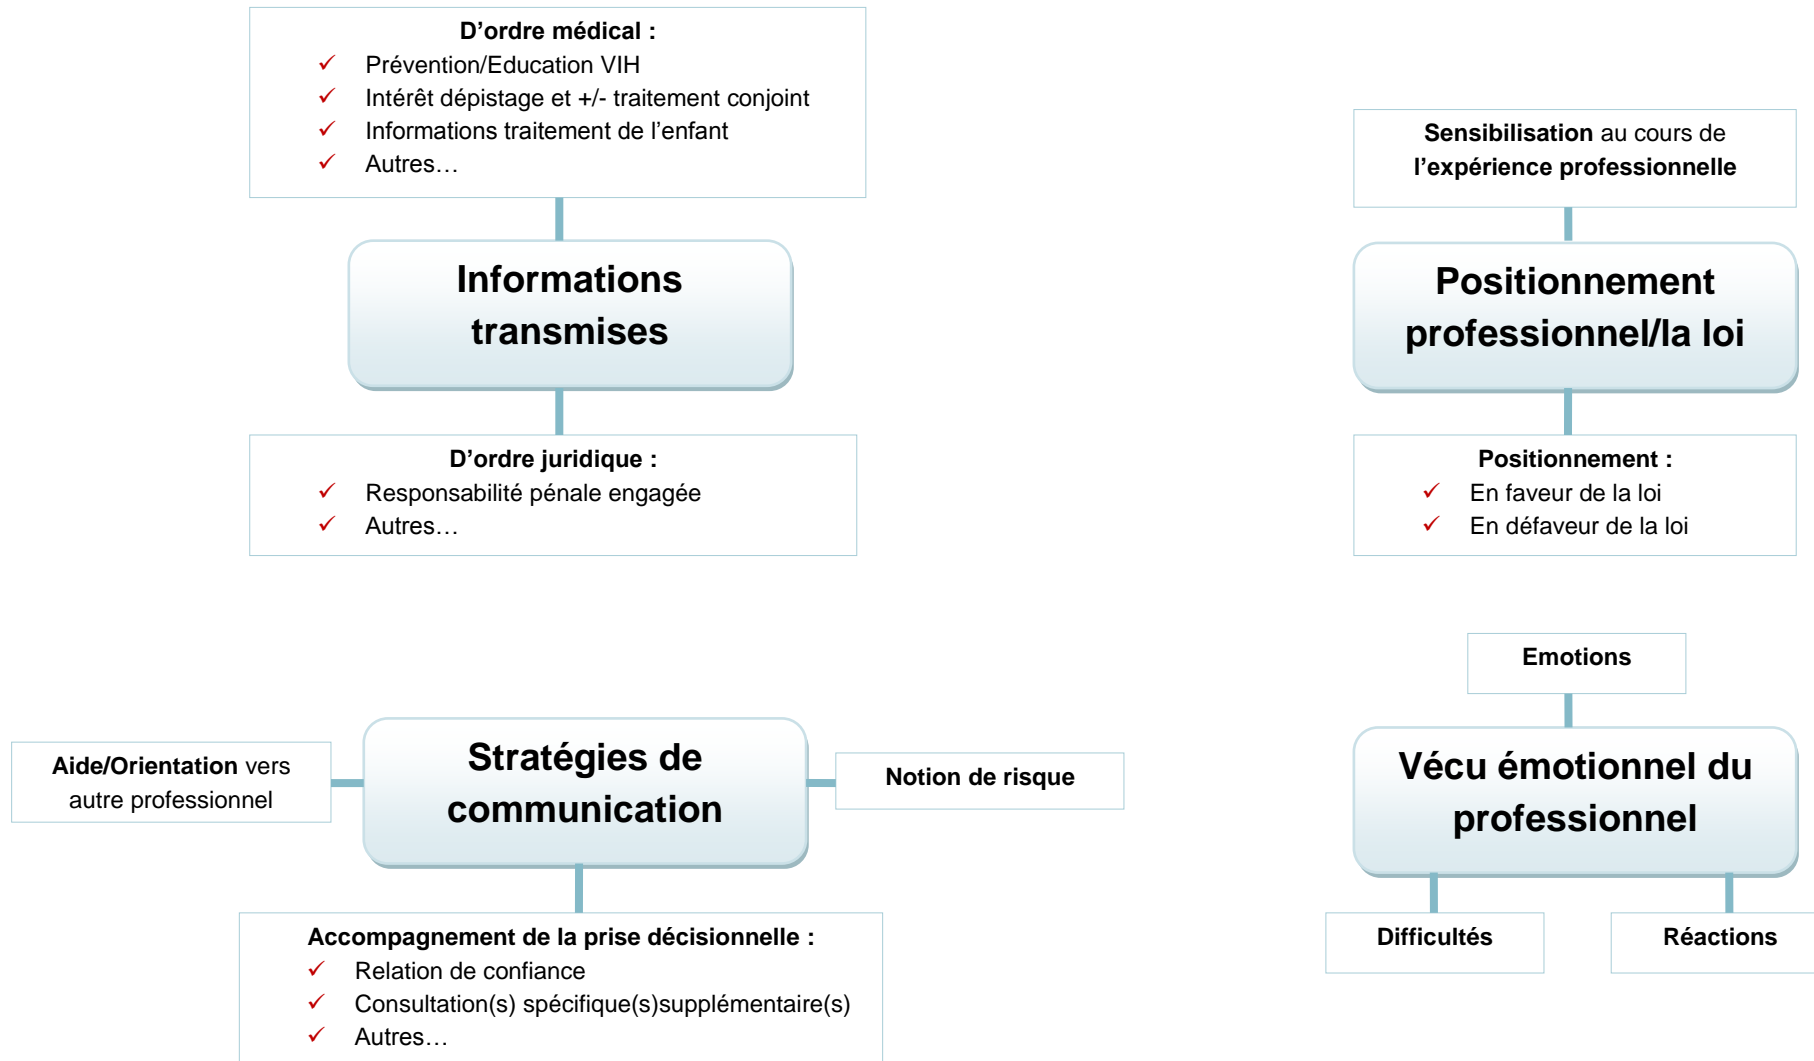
D’ordre médical :
✓ Prévention/Education VIH
✓ Intérêt dépistage et +/- traitement conjoint
✓ Informations traitement de l’enfant
✓ Autres…

Informations transmises

D’ordre juridique :
✓ Responsabilité pénale engagée
✓ Autres…

Sensibilisation au cours de l’expérience professionnelle

Positionnement professionnel/la loi

Positionnement :
✓ En faveur de la loi
✓ En défaveur de la loi

Aide/Orientation vers autre professionnel

Stratégies de communication

Notion de risque

Accompagnement de la prise décisionnelle :
✓ Relation de confiance
✓ Consultation(s) spécifique(s)supplémentaire(s)
✓ Autres…

Emotions

Vécu émotionnel du professionnel

Difficultés

Réactions